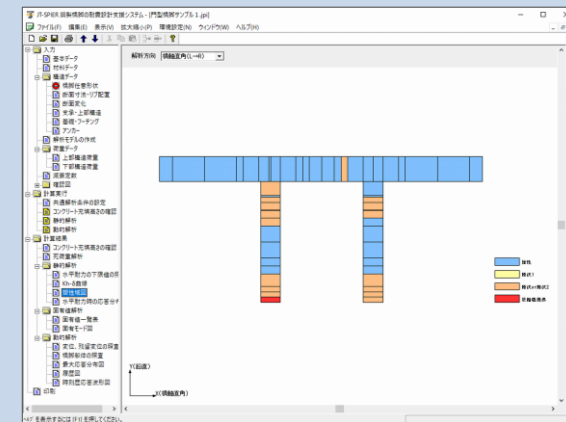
JT-SPIER 鋼製橋脚の耐震設計支援システム - [門型橋脚サンプル1.jpn]

ファイル(F)　編集(E)　表示(V)　拡大縮小(P)　環境設定(N)　ウィンドウ(W)　ヘルプ(H)

入力
基本データ
材料データ
構造データ
橋脚仕様形状
断面寸法・リブ配置
断面変化
支承・上部構造
基礎・フーチング
アンカー
解析モデルの作成
荷重データ
上部構造荷重
下部構造荷重
減衰定数
確認図
計算実行
共通解析条件の設定
コンクリート充填高さの確認
静的解析
動的解析
計算結果
コンクリート充填高さの確認
荷重量解析
静的解析
水平耐力の下限値の照
Kh-δ曲線
塑性確認
水平耐力時の応答値
固有値解析
固有値一覧表
固有モード図
動的解析
変位、残留変位の照査
橋脚形状の照査
最大応答分布図
履歴図
時刻歴応答波形図
印刷

解析方向　橋軸直角(L→R)

弾性
降伏1
降伏1か降伏2
終局確保荷

Y(鉛直)
X(橋軸直角)

ヘルプを表示するには [F1] を押してください。